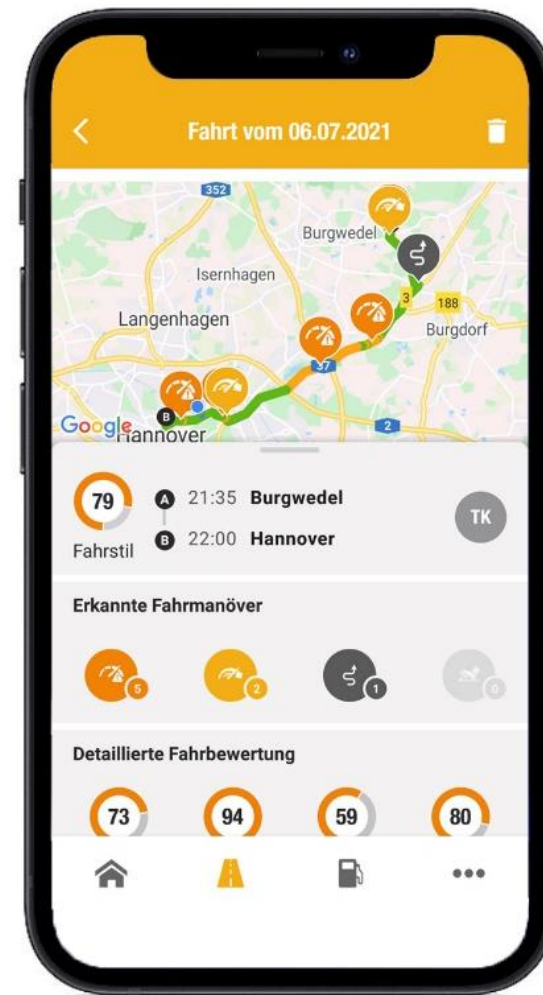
Fahrt vom 06.07.2021

352
Burgwedel
Isernhagen
3
188
Langenhagen
Burgdorf
37
Google
B
Hannover
2

79
Fahrstil
A 21:35 Burgwedel
B 22:00 Hannover
TK

Erkannte Fahrmanöver

5
2
1
0

Detaillierte Fahrbewertung

73
94
59
80